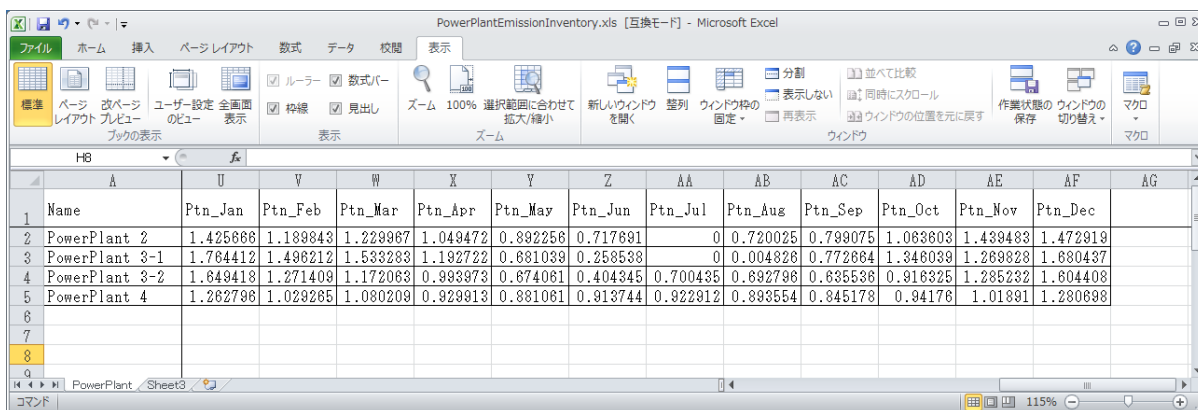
PowerPlantEmissionInventory.xls [互換モード] - Microsoft Excel

ファイル ホーム 挿入 ページレイアウト 数式 データ 校閲 表示

標準 ページレイアウト 改ページプレビュー ユーザー設定のビュー 全画面表示
ブックの表示
ルーラー 数式バー 枠線 見出し
表示
ズーム 100% 選択範囲に合わせて拡大/縮小
ズーム
新しいウィンドウを開く 整列 ウィンドウ枠の固定 分割 表示しない 再表示 並べて比較 同時にスクロール ウィンドウの位置を元に戻す 作業状態の保存 ウィンドウの切り替え
ウィンドウ
マクロ
マクロ

H8 $f_x$

| | A | U | V | W | X | Y | Z | AA | AB | AC | AD | AE | AF | AG |
|---|---|---|---|---|---|---|---|---|---|---|---|---|---|---|
| 1 | Name | Ptn_Jan | Ptn_Feb | Ptn_Mar | Ptn_Apr | Ptn_May | Ptn_Jun | Ptn_Jul | Ptn_Aug | Ptn_Sep | Ptn_Oct | Ptn_Nov | Ptn_Dec | |
| 2 | PowerPlant 2 | 1.425666 | 1.189843 | 1.229967 | 1.049472 | 0.892256 | 0.717691 | 0 | 0.720025 | 0.799075 | 1.063603 | 1.439483 | 1.472919 | |
| 3 | PowerPlant 3-1 | 1.764412 | 1.496212 | 1.533283 | 1.192722 | 0.681039 | 0.258538 | 0 | 0.004826 | 0.772664 | 1.346039 | 1.269828 | 1.680437 | |
| 4 | PowerPlant 3-2 | 1.649418 | 1.271409 | 1.172063 | 0.993973 | 0.674061 | 0.404345 | 0.700435 | 0.692796 | 0.635536 | 0.916325 | 1.285232 | 1.604408 | |
| 5 | PowerPlant 4 | 1.262796 | 1.029265 | 1.080209 | 0.929913 | 0.881061 | 0.913744 | 0.922912 | 0.893554 | 0.845178 | 0.94176 | 1.01891 | 1.280698 | |
| 6 | | | | | | | | | | | | | | |
| 7 | | | | | | | | | | | | | | |
| 8 | | | | | | | | | | | | | | |
| 9 | | | | | | | | | | | | | | |

PowerPlant Sheet3
コマンド 115%